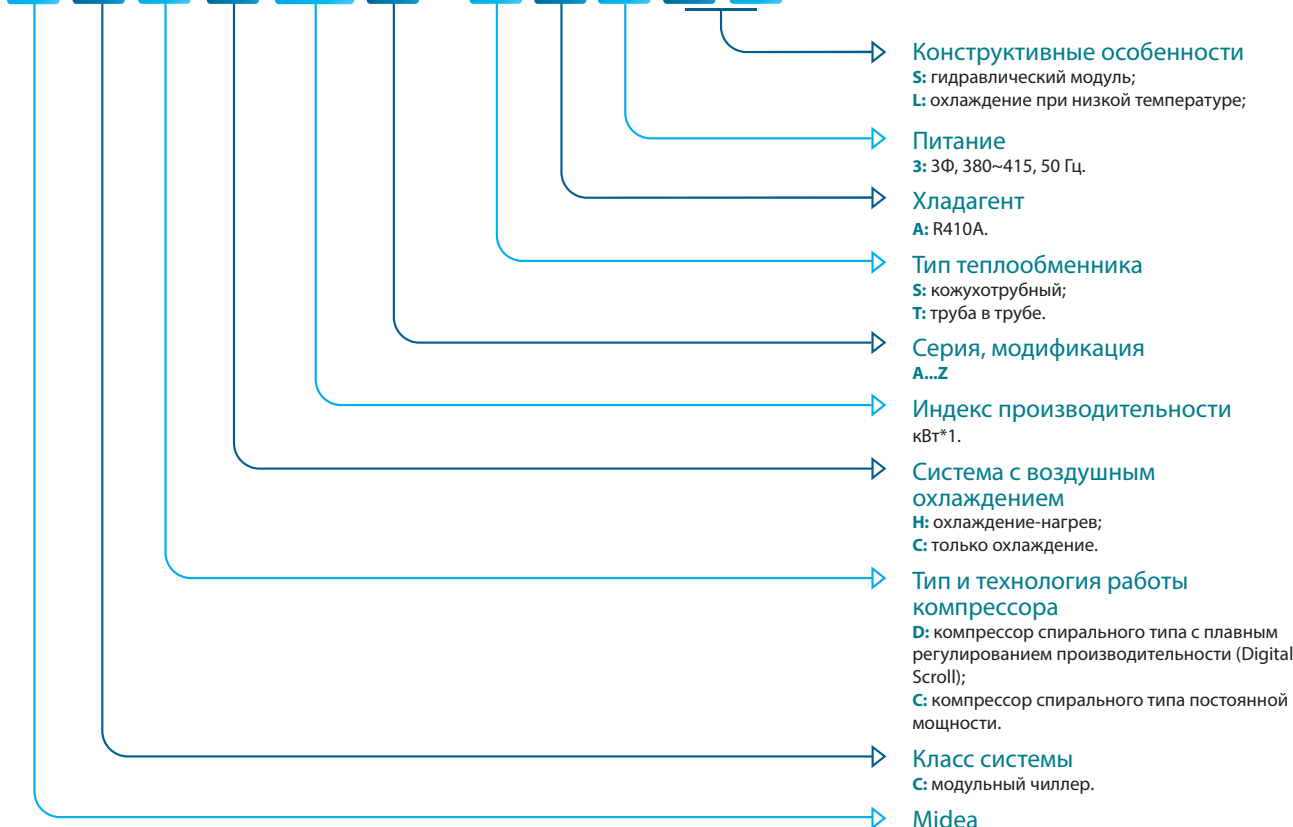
Конструктивные особенности
**S:** гидравлический модуль;
**L:** охлаждение при низкой температуре;

Питание
**3:** 3Ф, 380~415, 50 Гц.

Хладагент
**A:** R410A.

Тип теплообменника
**S:** кожухотрубный;
**T:** труба в трубе.

Серия, модификация
**A...Z**

Индекс производительности
кВт*1.

Система с воздушным охлаждением
**H:** охлаждение-нагрев;
**C:** только охлаждение.

Тип и технология работы компрессора
**D:** компрессор спирального типа с плавным регулированием производительности (Digital Scroll);
**C:** компрессор спирального типа постоянной мощности.

Класс системы
**C:** модульный чиллер.

Midea